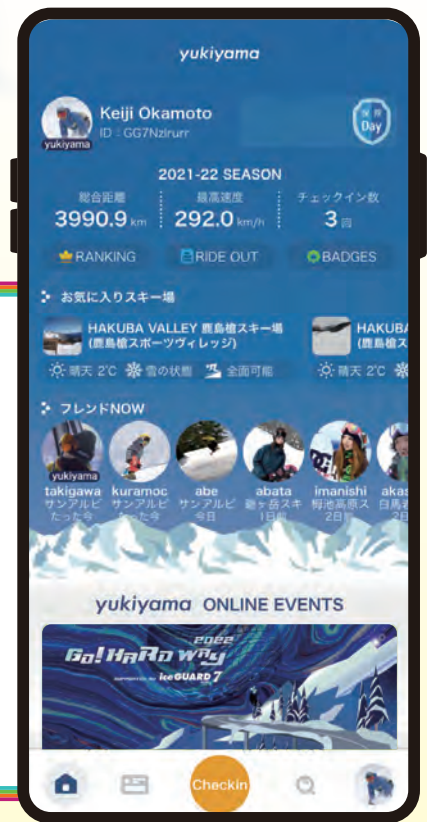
yukiyama

yukiyama

Keiji Okamoto
ID : GG7Nzlrurr

Day

2021-22 SEASON

総合距離
3990.9 km

最高速度
292.0 km/h

チェックイン数
3 回

RANKING
RIDE OUT
BADGES

お気に入りスキー場

HAKUBA VALLEY 鹿島槍スキー場 (鹿島槍スポーツヴィレッジ)
晴天 2℃ 雪の状態 全面可能

HAKUBA (鹿島槍ス
晴天 2℃

フレンドNOW

yukiyama
takigawa
サンアルピ
たった今

kuramoc
サンアルピ
たった今

abe
サンアルピ
今日

abata
鹿ヶ岳スキ
1日前

imanishi
栂池高原ス
2日前

akas
白馬
2日

yukiyama ONLINE EVENTS

2022
Go! HaRD WaY
iceGUARD 7

Checkin